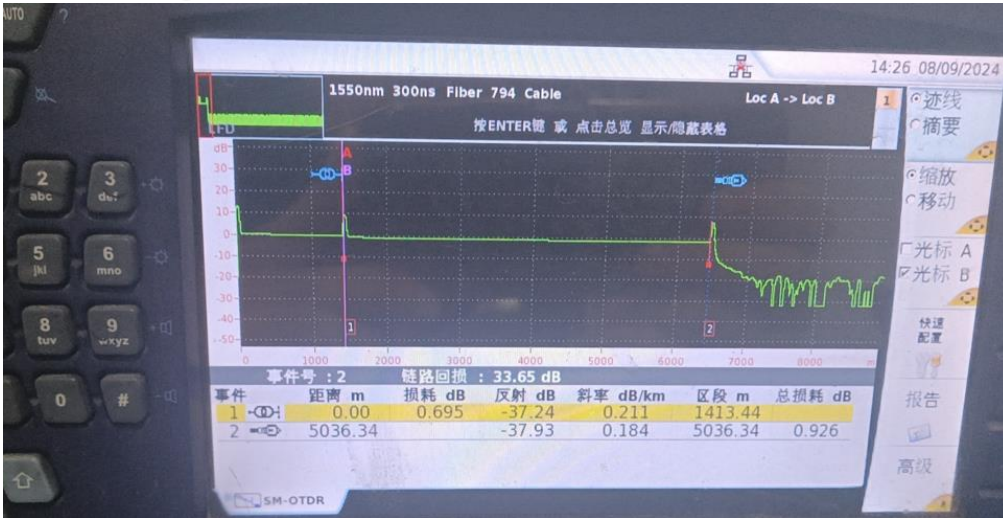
AUTO ?

2 abc
3 def
5 jkl
6 mno
8 tuv
9 wxyz
0
#

14:26 08/09/2024

LFD
1550nm 300ns Fiber 794 Cable
Loc A -> Loc B
1
按ENTER键 或 点击总览 显示/隐藏表格

迹线
摘要
缩放
移动
光标 A
光标 B
快速配置
报告
高级

dB
30
20
10
0
-10
-20
-30
-40
-50
A
B
1
2
0 1000 2000 3000 4000 5000 6000 7000 8000 m

事件号 : 2 链路回损 : 33.65 dB

| 事件 | 距离 m | 损耗 dB | 反射 dB | 斜率 dB/km | 区段 m | 总损耗 dB |
|---|---|---|---|---|---|---|
| 1 | 0.00 | 0.695 | -37.24 | 0.211 | 1413.44 | |
| 2 | 5036.34 | | -37.93 | 0.184 | 5036.34 | 0.926 |

SM-OTDR